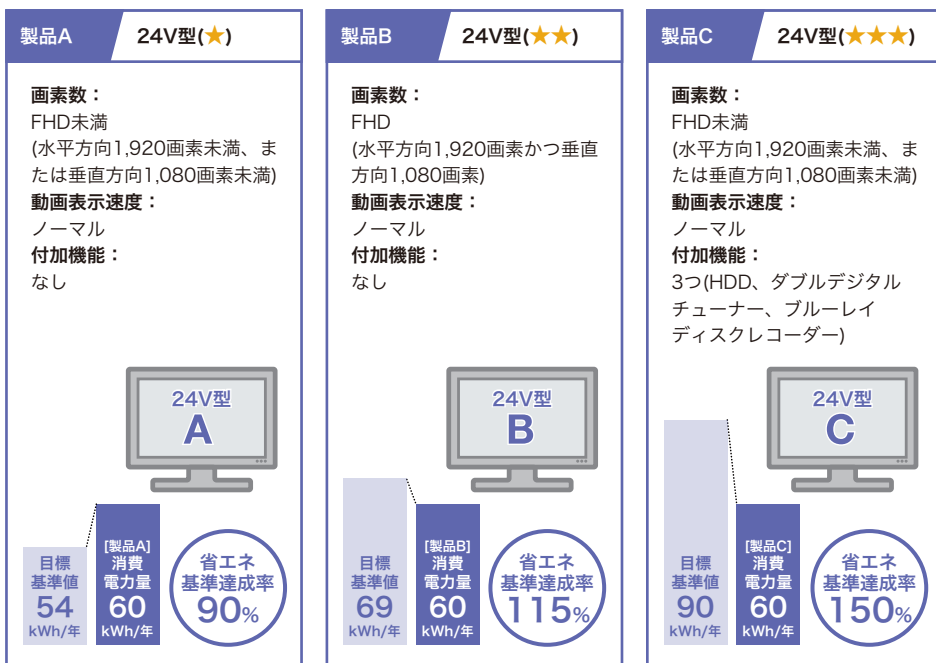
製品A 24V型(★)

画素数：
FHD未満
(水平方向1,920画素未満、または垂直方向1,080画素未満)
動画表示速度：
ノーマル
付加機能：
なし

24V型
A

目標基準値
54
kWh/年

[製品A]消費電力量
60
kWh/年

省エネ基準達成率
90%

製品B 24V型(★★)

画素数：
FHD
(水平方向1,920画素かつ垂直方向1,080画素)
動画表示速度：
ノーマル
付加機能：
なし

24V型
B

目標基準値
69
kWh/年

[製品B]消費電力量
60
kWh/年

省エネ基準達成率
115%

製品C 24V型(★★★)

画素数：
FHD未満
(水平方向1,920画素未満、または垂直方向1,080画素未満)
動画表示速度：
ノーマル
付加機能：
3つ(HDD、ダブルデジタルチューナー、ブルーレイディスクレコーダー)

24V型
C

目標基準値
90
kWh/年

[製品C]消費電力量
60
kWh/年

省エネ基準達成率
150%